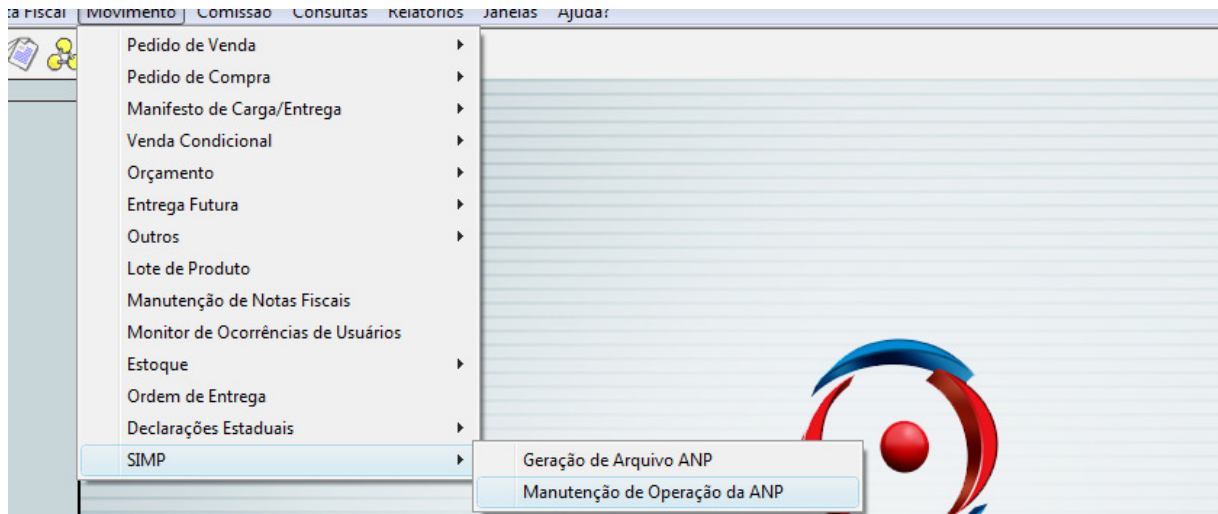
a Fiscal Movimento Comissão Consultas Relatórios Janelas Ajuda?

Pedido de Venda
Pedido de Compra
Manifesto de Carga/Entrega
Venda Condicional
Orçamento
Entrega Futura
Outros
Lote de Produto
Manutenção de Notas Fiscais
Monitor de Ocorrências de Usuários
Estoque
Ordem de Entrega
Declarações Estaduais
SIMP

Geração de Arquivo ANP
Manutenção de Operação da ANP